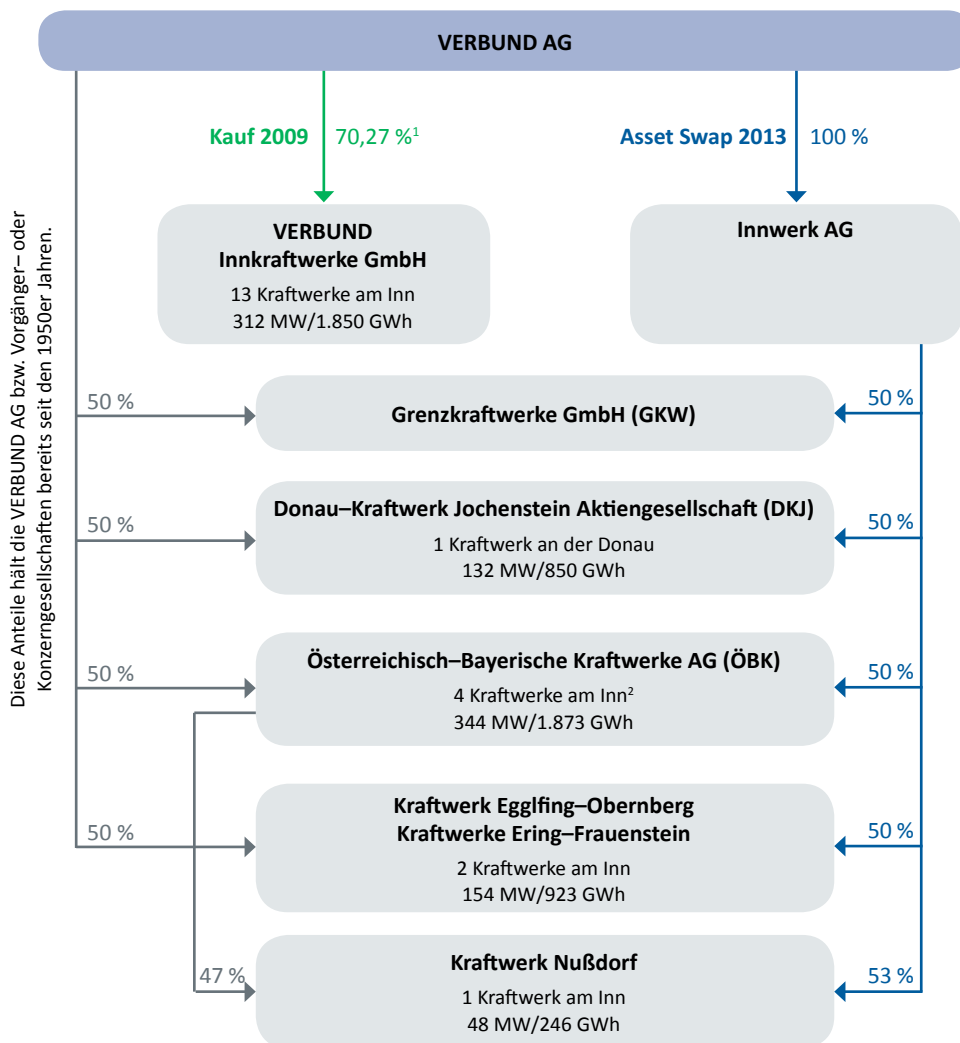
VERBUND AG

Kauf 2009 70,27 %$^1$

Asset Swap 2013 100 %

VERBUND Innkraftwerke GmbH
13 Kraftwerke am Inn
312 MW/1.850 GWh

Innwerk AG

Diese Anteile hält die VERBUND AG bzw. Vorgänger– oder Konzerngesellschaften bereits seit den 1950er Jahren.

50 %
Grenzkraftwerke GmbH (GKW)
50 %

50 %
Donau–Kraftwerk Jochenstein Aktiengesellschaft (DKJ)
1 Kraftwerk an der Donau
132 MW/850 GWh
50 %

50 %
Österreichisch–Bayerische Kraftwerke AG (ÖBK)
4 Kraftwerke am Inn$^2$
344 MW/1.873 GWh
50 %

50 %
Kraftwerk Egglfing–Obernberg
Kraftwerke Ering–Frauenstein
2 Kraftwerke am Inn
154 MW/923 GWh
50 %

47 %
Kraftwerk Nußdorf
1 Kraftwerk am Inn
48 MW/246 GWh
53 %